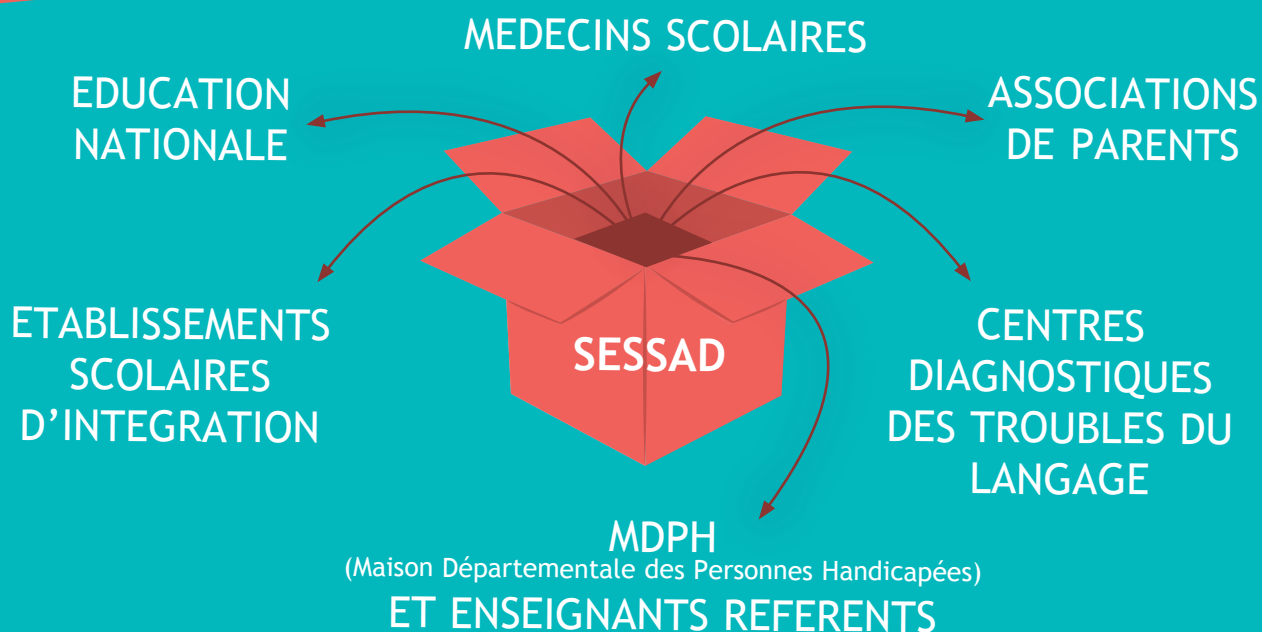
MEDECINS SCOLAIRES

EDUCATION NATIONALE

ASSOCIATIONS DE PARENTS

ETABLISSEMENTS SCOLAIRES D'INTEGRATION

SESSAD

CENTRES DIAGNOSTIQUES DES TROUBLES DU LANGAGE

MDPH
(Maison Départementale des Personnes Handicapées)
ET ENSEIGNANTS REFERENTS